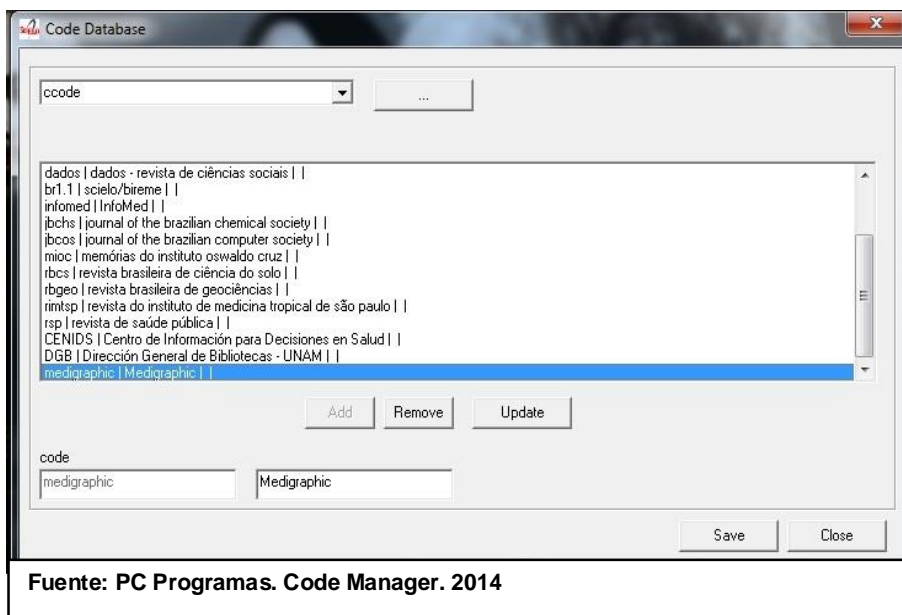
Code Database

ccode

...

dados | dados - revista de ciências sociais | |
br1.1 | scielo/bireme | |
infomed | InfoMed | |
jbchs | journal of the brazilian chemical society | |
jbcos | journal of the brazilian computer society | |
mioc | memórias do instituto oswaldo cruz | |
rbcs | revista brasileira de ciência do solo | |
rbgeo | revista brasileira de geociências | |
rimtsp | revista do instituto de medicina tropical de são paulo | |
rsp | revista de saúde pública | |
CENIDS | Centro de Información para Decisiones en Salud | |
DGB | Dirección General de Bibliotecas - UNAM | |
medigraphic | Medigraphic | |

Add Remove Update

code

medigraphic

Medigraphic

Save Close

Fuente: PC Programas. Code Manager. 2014